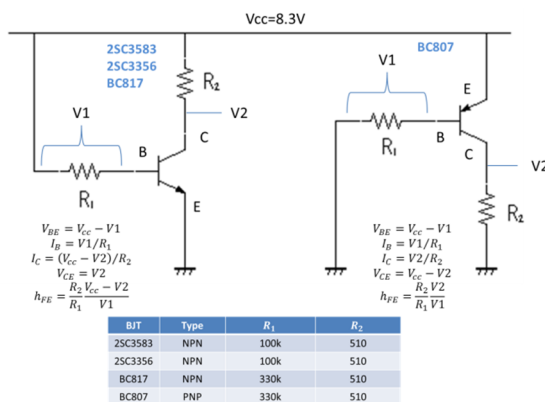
Vcc=8.3V

2SC3583
2SC3356
BC817

$R_2$

V2

V1

C

B

$R_1$

E

$V_{BE} = V_{cc} - V1$
$I_B = V1/R_1$
$I_C = (V_{cc} - V2)/R_2$
$V_{CE} = V2$
$h_{FE} = \frac{R_2}{R_1}\frac{V_{cc} - V2}{V1}$

BC807

V1

E

$R_1$

B

C

V2

$R_2$

$V_{BE} = V_{cc} - V1$
$I_B = V1/R_1$
$I_C = V2/R_2$
$V_{CE} = V_{cc} - V2$
$h_{FE} = \frac{R_2}{R_1}\frac{V2}{V1}$

| BJT | Type | $R_1$ | $R_2$ |
|---|---|---|---|
| 2SC3583 | NPN | 100k | 510 |
| 2SC3356 | NPN | 100k | 510 |
| BC817 | NPN | 330k | 510 |
| BC807 | PNP | 330k | 510 |